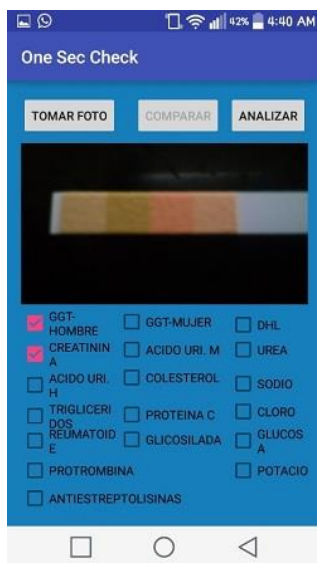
42% 4:40 AM

One Sec Check

TOMAR FOTO COMPARAR ANALIZAR

GGT-HOMBRE
GGT-MUJER
DHL
CREATININA
ACIDO URI. M
UREA
ACIDO URI. H
COLESTEROL
SODIO
TRIGLICERIDOS
PROTEINA C
CLORO
REUMATOIDE
GLICOSILADA
GLUCOSA
PROTROMBINA
POTACIO
ANTIESTREPTOLISINAS